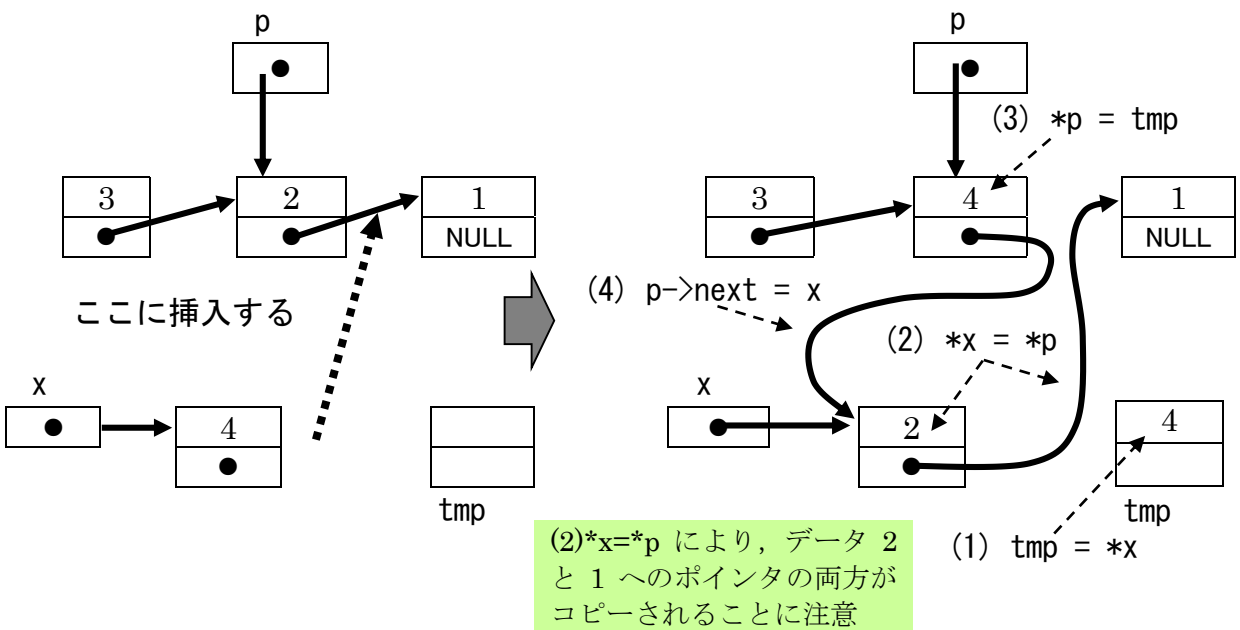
p

3

2

1
NULL

ここに挿入する

x

4

tmp

p

(3) *p = tmp

3

4

1
NULL

(4) p->next = x

(2) *x = *p

x

2

4

tmp

(1) tmp = *x

(2)*x=*p により，データ 2 と 1 へのポインタの両方がコピーされることに注意